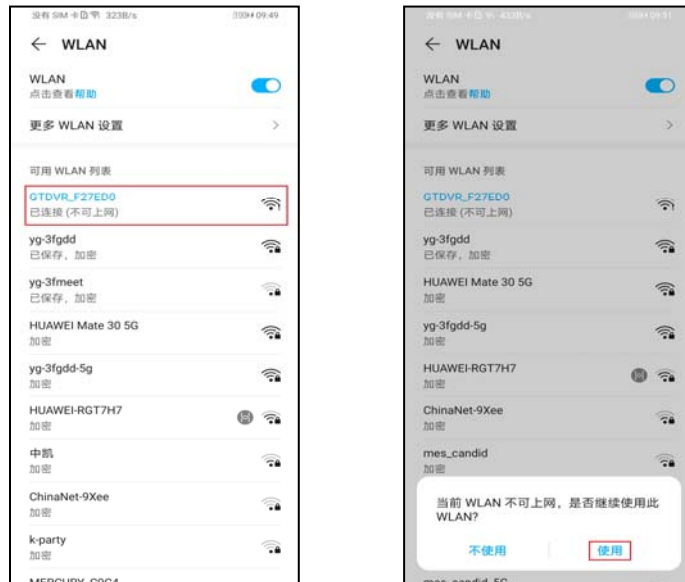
没有 SIM 卡 323B/s 09:49

← WLAN

WLAN
点击查看帮助

更多 WLAN 设置

可用 WLAN 列表

GTDVR_F27ED0
已连接 (不可上网)

yg-3fgdd
已保存，加密

yg-3fmeet
已保存，加密

HUAWEI Mate 30 5G
加密

yg-3fgdd-5g
加密

HUAWEI-RGT7H7
加密

中凯
加密

ChinaNet-9Xee
加密

k-party
加密

MERCURY_C9C4

没有 SIM 卡 432B/s 09:51

← WLAN

WLAN
点击查看帮助

更多 WLAN 设置

可用 WLAN 列表

GTDVR_F27ED0
已连接 (不可上网)

yg-3fgdd
已保存，加密

HUAWEI Mate 30 5G
加密

yg-3fgdd-5g
加密

HUAWEI-RGT7H7
加密

ChinaNet-9Xee
加密

mes_candid
加密

当前 WLAN 不可上网，是否继续使用此 WLAN?

不使用 使用

mes_candid_5G